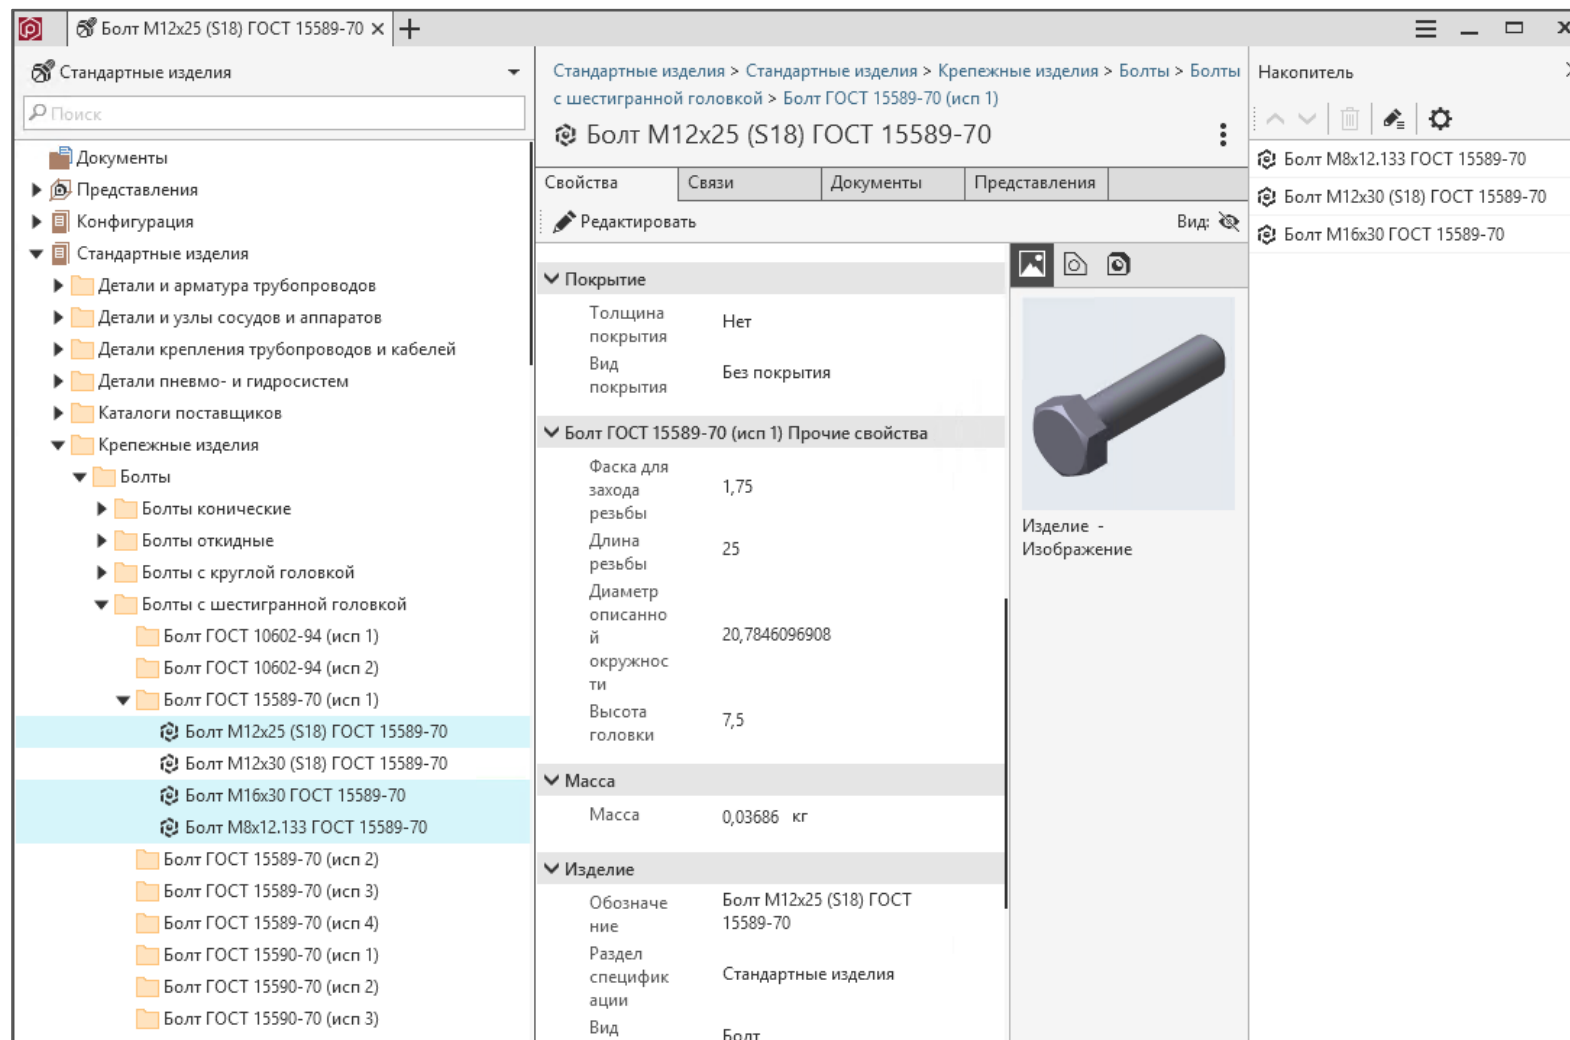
Болт М12х25 (S18) ГОСТ 15589-70 ×

Стандартные изделия

Поиск

Документы
Представления
Конфигурация
Стандартные изделия
Детали и арматура трубопроводов
Детали и узлы сосудов и аппаратов
Детали крепления трубопроводов и кабелей
Детали пневмо- и гидросистем
Каталоги поставщиков
Крепежные изделия
Болты
Болты конические
Болты откидные
Болты с круглой головкой
Болты с шестигранной головкой
Болт ГОСТ 10602-94 (исп 1)
Болт ГОСТ 10602-94 (исп 2)
Болт ГОСТ 15589-70 (исп 1)
Болт М12х25 (S18) ГОСТ 15589-70
Болт М12х30 (S18) ГОСТ 15589-70
Болт М16х30 ГОСТ 15589-70
Болт М8х12.133 ГОСТ 15589-70
Болт ГОСТ 15589-70 (исп 2)
Болт ГОСТ 15589-70 (исп 3)
Болт ГОСТ 15589-70 (исп 4)
Болт ГОСТ 15590-70 (исп 1)
Болт ГОСТ 15590-70 (исп 2)
Болт ГОСТ 15590-70 (исп 3)

Стандартные изделия > Стандартные изделия > Крепежные изделия > Болты > Болты с шестигранной головкой > Болт ГОСТ 15589-70 (исп 1)

Болт М12х25 (S18) ГОСТ 15589-70

| Свойства | Связи | Документы | Представления |
|---|---|---|---|

Редактировать

Вид:

Покрытие

| Толщина покрытия | Нет |
|---|---|
| Вид покрытия | Без покрытия |

Болт ГОСТ 15589-70 (исп 1) Прочие свойства

| Фаска для захода резьбы | 1,75 |
|---|---|
| Длина резьбы | 25 |
| Диаметр описанной окружности | 20,7846096908 |
| Высота головки | 7,5 |

Масса

| Масса | 0,03686 кг |
|---|---|

Изделие

| Обозначение | Болт М12х25 (S18) ГОСТ 15589-70 |
|---|---|
| Раздел спецификации | Стандартные изделия |
| Вид | Болт |

Изделие - Изображение

Накопитель

Болт М8х12.133 ГОСТ 15589-70
Болт М12х30 (S18) ГОСТ 15589-70
Болт М16х30 ГОСТ 15589-70